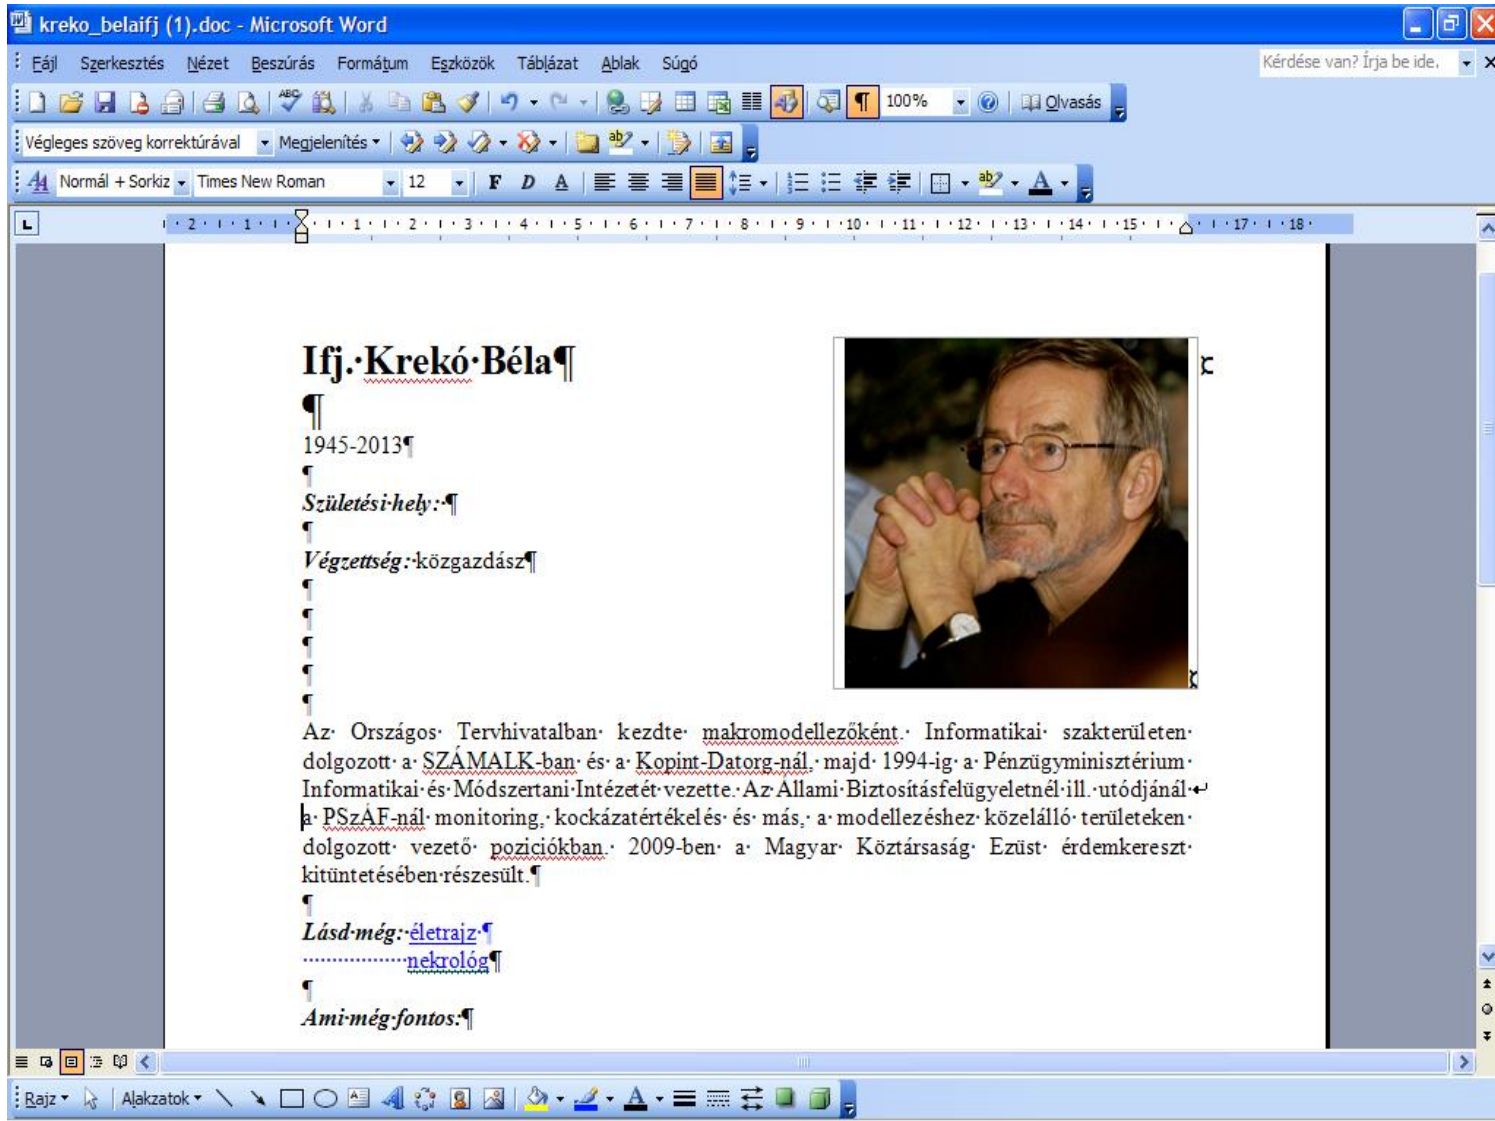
kreko_belaifj (1).doc - Microsoft Word

Fájl Szerkesztés Nézet Beszúrás Formátum Eszközök Táblázat Ablak Súgó

Kérdése van? Írja be ide.

100% Olvasás

Végleges szöveg korrektúrával Megjelenítés

Normál + Sorkiz Times New Roman 12 F D A

Ifj.·Krekó·Béla¶

¶

1945-2013¶

¶

Születési·hely:·¶

¶

Végzettség:·közgazdász¶

¶

¶

¶

¶

¶

Az· Országos· Tervhivatalban· kezdte· makromodellezőként.· Informatikai· szakterületen· dolgozott· a· SZÁMALK-ban· és· a· Kopint-Datorg-nál,· majd· 1994-ig· a· Pénzügyminisztérium· Informatikai·és·Módszertani·Intézetét·vezette.·Az·Állami·Biztosításfelügyeletnél·ill.·utódjánál·a· PSzÁF-nál· monitoring,· kockázatértékelés· és· más,· a· modellezéshez· közelálló· területeken· dolgozott· vezető· poziciókban.· 2009-ben· a· Magyar· Köztársaság· Ezüst· érdemkereszt· kitüntetésében·részesült.¶

¶

Lásd·még:·életrajz·¶

nekrológ¶

¶

Ami·még·fontos:¶

Rajz Alakzatok